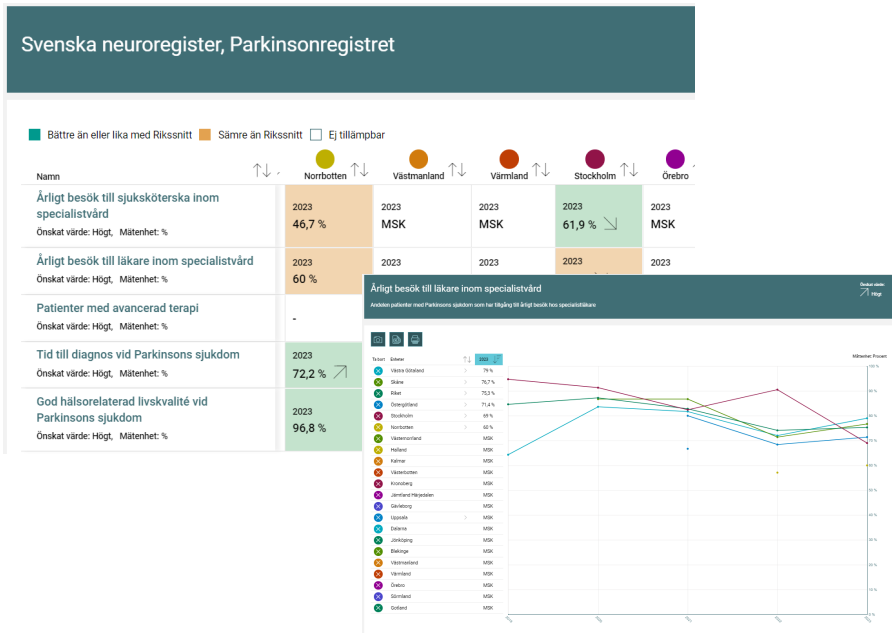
Svenska neuroregister, Parkinsonregistret

Bättre än eller lika med Rikssnitt
Sämre än Rikssnitt
Ej tillämpbar

| Namn | Norrbotten | Västmanland | Värmland | Stockholm | Örebro |
|---|---|---|---|---|---|
| Årligt besök till sjuksköterska inom specialistvård<br>Önskat värde: Högt, Mätenhet: % | 2023<br>46,7 % | 2023<br>MSK | 2023<br>MSK | 2023<br>61,9 % | 2023<br>MSK |
| Årligt besök till läkare inom specialistvård<br>Önskat värde: Högt, Mätenhet: % | 2023<br>60 % | 2023 | 2023 | 2023 | 2023 |
| Patienter med avancerad terapi<br>Önskat värde: Högt, Mätenhet: % | - | | | | |
| Tid till diagnos vid Parkinsons sjukdom<br>Önskat värde: Högt, Mätenhet: % | 2023<br>72,2 % | | | | |
| God hälsorelaterad livskvalité vid Parkinsons sjukdom<br>Önskat värde: Högt, Mätenhet: % | 2023<br>96,8 % | | | | |

Årligt besök till läkare inom specialistvård
Andelen patienter med Parkinsons sjukdom som har tillgång till årligt besök hos specialistläkare
Önskat värde: Högt

Mätenhet: Procent

| Ta bort | Enheter | 2023 |
|---|---|---|
| | Västra Götaland | 79 % |
| | Skåne | 76,7 % |
| | Riket | 75,3 % |
| | Östergötland | 71,4 % |
| | Stockholm | 69 % |
| | Norrbotten | 60 % |
| | Västernorrland | MSK |
| | Halland | MSK |
| | Kalmar | MSK |
| | Västerbotten | MSK |
| | Kronoberg | MSK |
| | Jämtland Härjedalen | MSK |
| | Gävleborg | MSK |
| | Uppsala | MSK |
| | Dalarna | MSK |
| | Jönköping | MSK |
| | Blekinge | MSK |
| | Västmanland | MSK |
| | Värmland | MSK |
| | Örebro | MSK |
| | Sörmland | MSK |
| | Gotland | MSK |

100 %
90 %
80 %
70 %
60 %
50 %
40 %
30 %
20 %
10 %
0 %